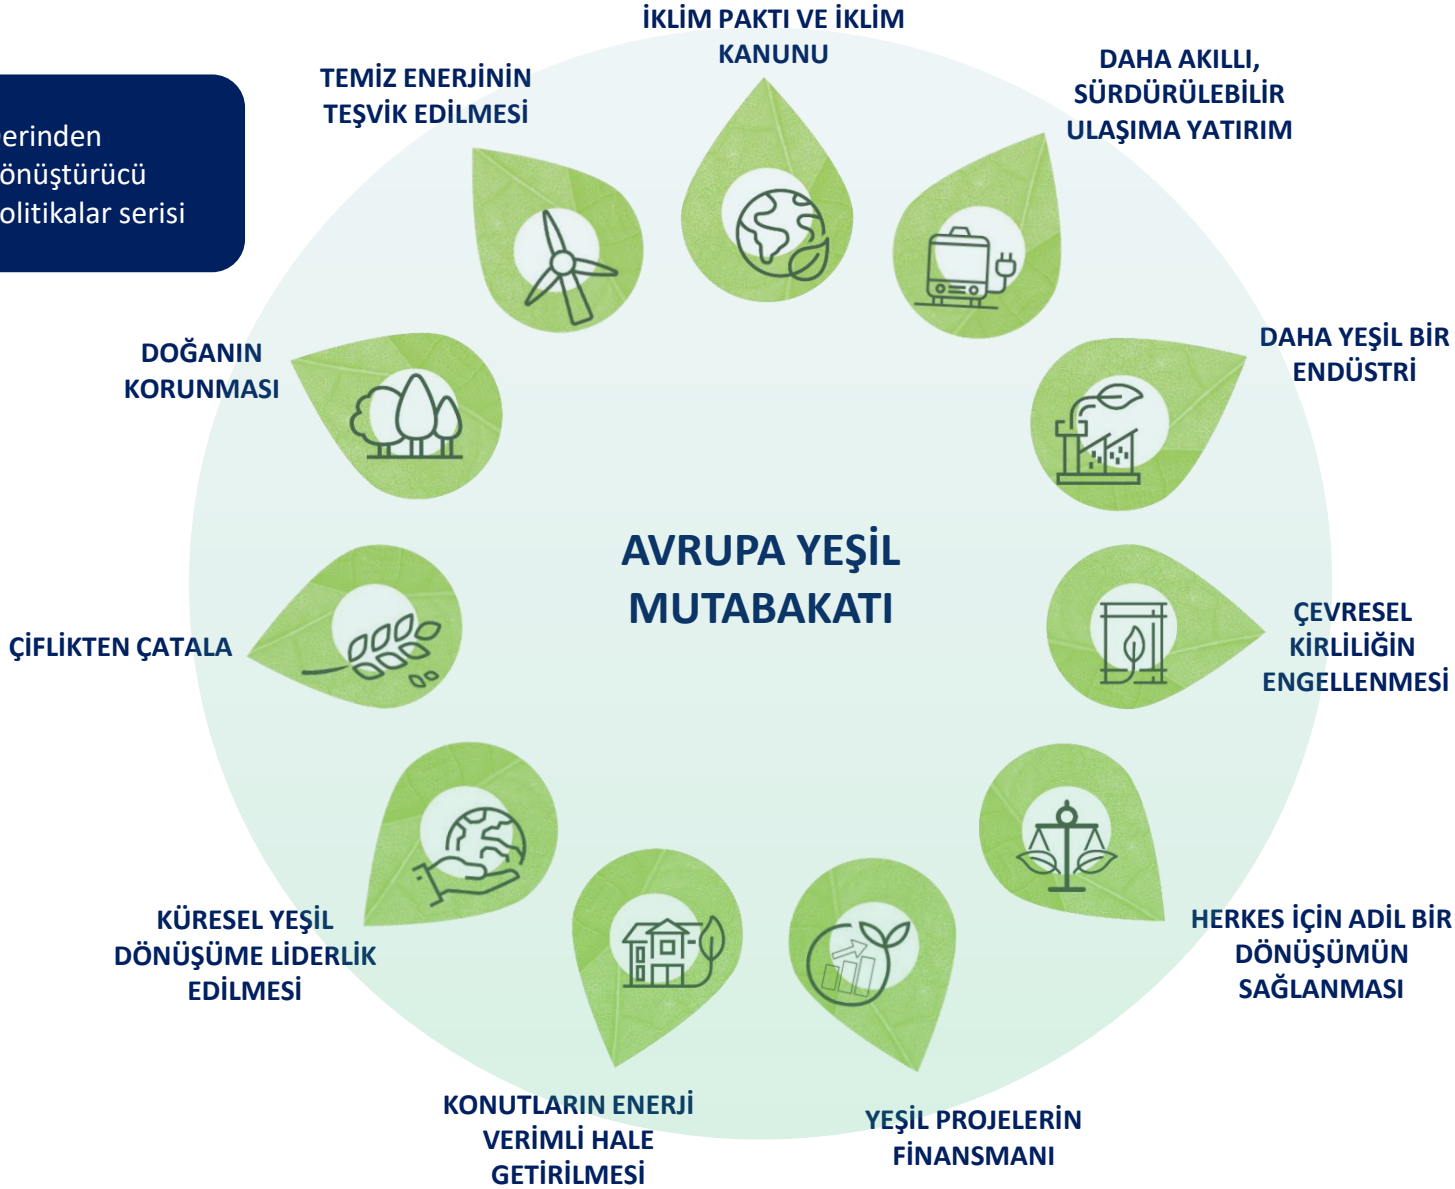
erinden
önüştürücü
olitikalar serisi

İKLİM PAKTI VE İKLİM KANUNU

DAHA AKILLI, SÜRDÜRÜLEBİLİR ULAŞIMA YATIRIM

DAHA YEŞİL BİR ENDÜSTRİ

ÇEVRESEL KİRLİLİĞİN ENGELLENMESİ

HERKES İÇİN ADİL BİR DÖNÜŞÜMÜN SAĞLANMASI

YEŞİL PROJELERİN FİNANSMANI

KONUTLARIN ENERJİ VERİMLİ HALE GETİRİLMESİ

KÜRESEL YEŞİL DÖNÜŞÜME LİDERLİK EDİLMESİ

ÇİFLİKTEN ÇATALA

DOĞANIN KORUNMASI

TEMİZ ENERJİNİN TEŞVİK EDİLMESİ

AVRUPA YEŞİL MUTABAKATI